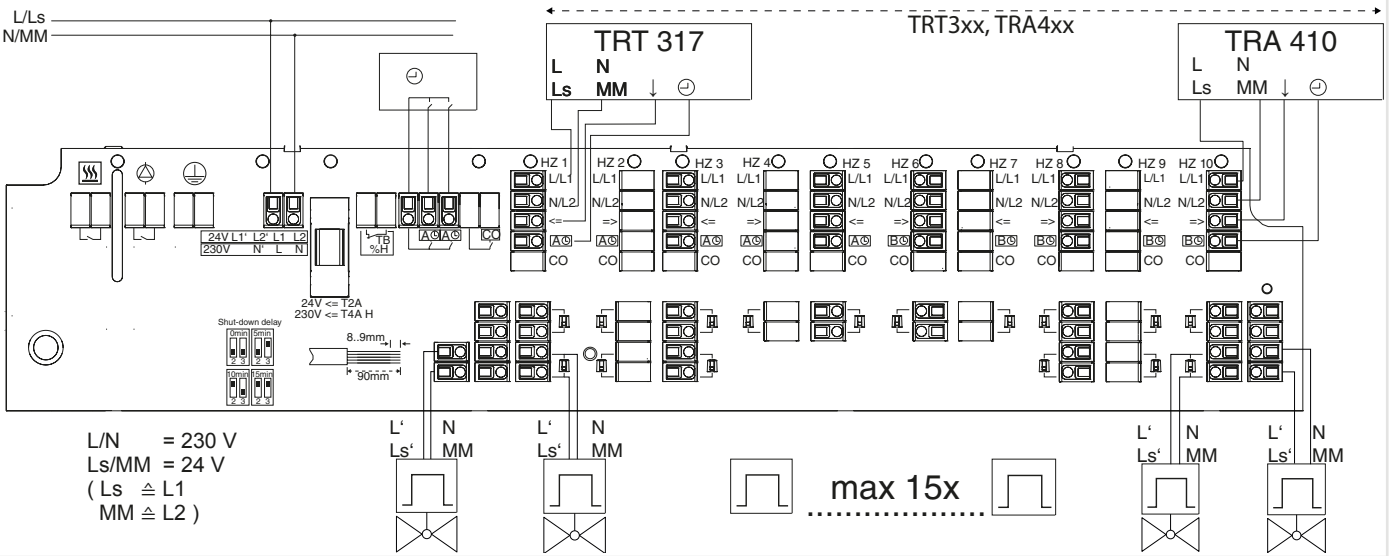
L/Ls
N/MM

TRT3xx, TRA4xx

TRT 317
L N
Ls MM ↓

TRA 410
L N
Ls MM ↓

HZ 1 HZ 2 HZ 3 HZ 4 HZ 5 HZ 6 HZ 7 HZ 8 HZ 9 HZ 10

L/L1 L/L1 L/L1 L/L1 L/L1 L/L1 L/L1 L/L1 L/L1 L/L1
N/L2 N/L2 N/L2 N/L2 N/L2 N/L2 N/L2 N/L2 N/L2 N/L2
<= => <= => <= => <= => <= =>
A A A A A B B B B B
CO CO CO CO CO CO CO CO CO CO

24V L1' L2' L1 L2
230V N' L N

TB
%H

A A

CO

24V <= T2A
230V <= T4A H

Shut-down delay
0min 5min
10min 15min
2 3 2 3 2 3 2 3

8..9mm
90mm

L' N
Ls' MM

L' N
Ls' MM

L' N
Ls' MM

L' N
Ls' MM

L/N = 230 V
Ls/MM = 24 V
( Ls ≙ L1
MM ≙ L2 )

max 15x